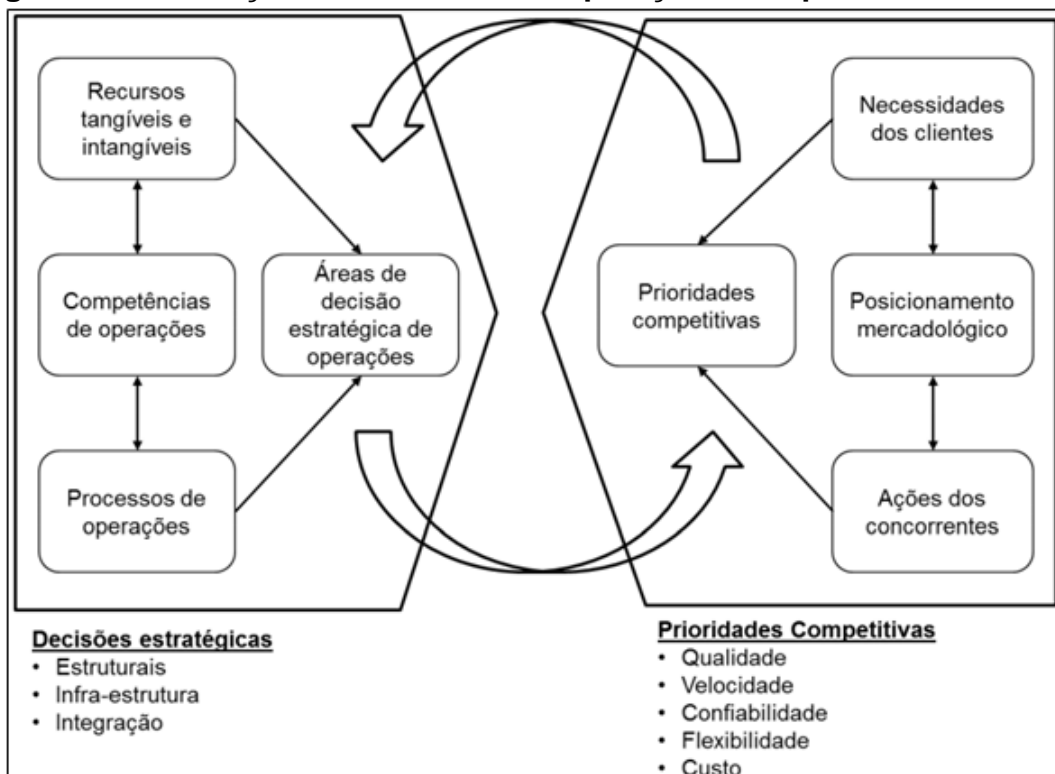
Recursos tangíveis e intangíveis

Competências de operações

Áreas de decisão estratégica de operações

Processos de operações

Necessidades dos clientes

Prioridades competitivas

Posicionamento mercadológico

Ações dos concorrentes

Decisões estratégicas
• Estruturais
• Infra-estrutura
• Integração

Prioridades Competitivas
• Qualidade
• Velocidade
• Confiabilidade
• Flexibilidade
• Custo